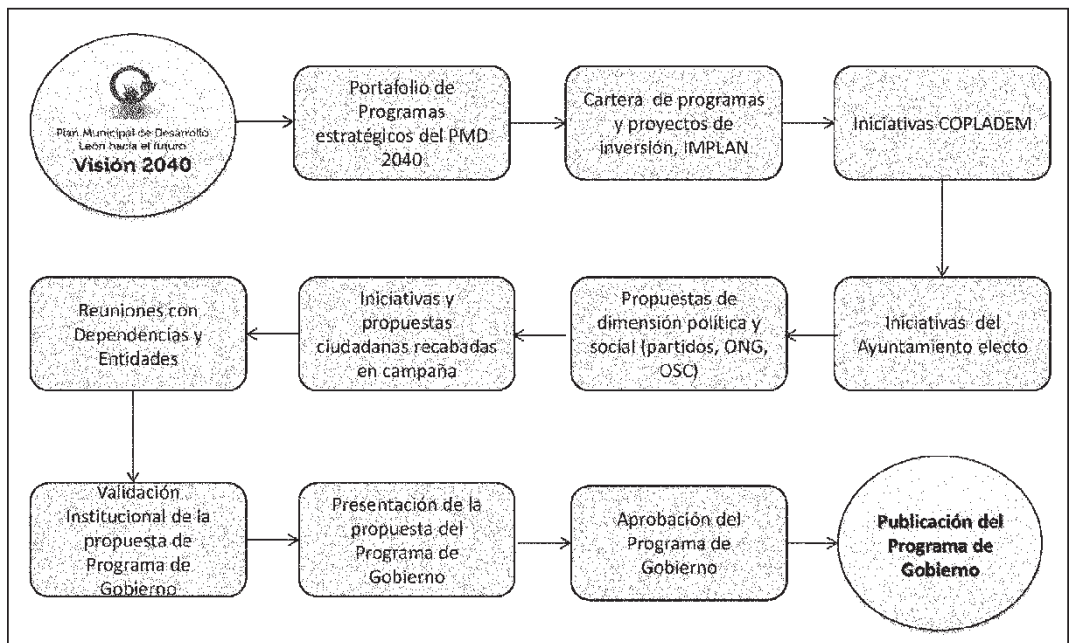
Plan Municipal de Desarrollo
León hacia el futuro
Visión 2040

Portafolio de Programas estratégicos del PMD 2040

Cartera de programas y proyectos de inversión, IMPLAN

Iniciativas COPLADEM

Iniciativas del Ayuntamiento electo

Propuestas de dimensión política y social (partidos, ONG, OSC)

Iniciativas y propuestas ciudadanas recabadas en campaña

Reuniones con Dependencias y Entidades

Validación Institucional de la propuesta de Programa de Gobierno

Presentación de la propuesta del Programa de Gobierno

Aprobación del Programa de Gobierno

Publicación del Programa de Gobierno